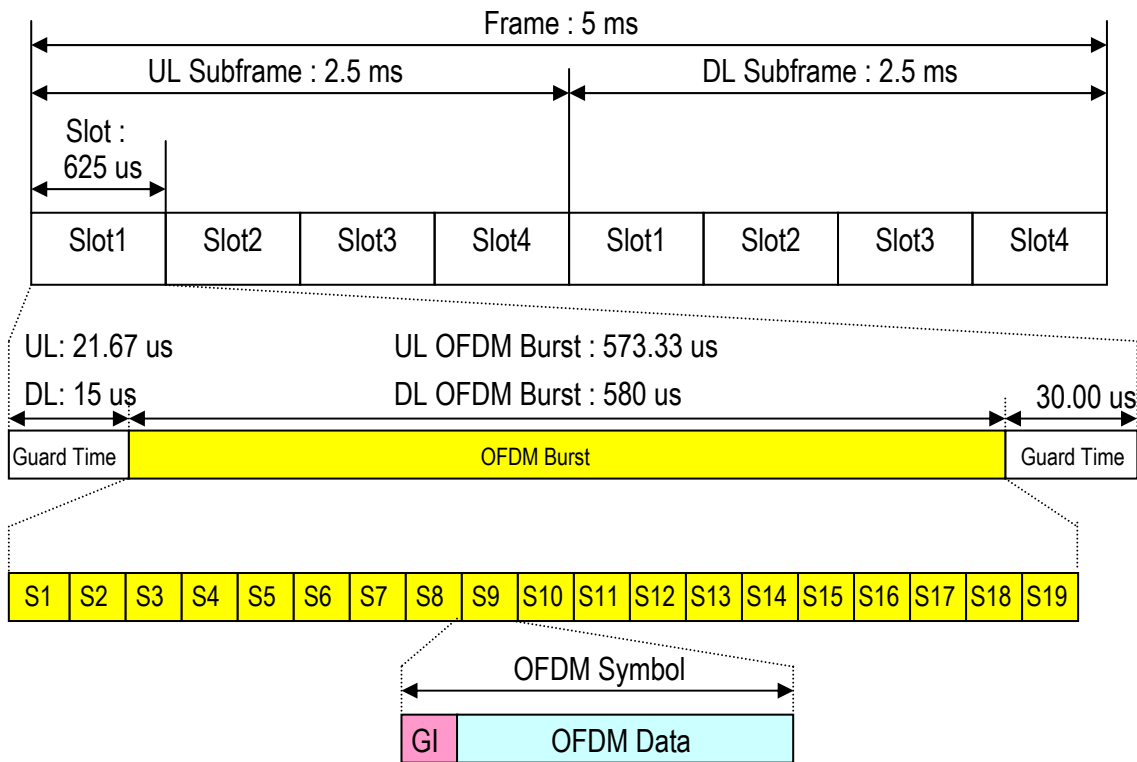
Frame : 5 ms

UL Subframe : 2.5 ms

DL Subframe : 2.5 ms

Slot : 625 us

| Slot1 | Slot2 | Slot3 | Slot4 | Slot1 | Slot2 | Slot3 | Slot4 |
|---|---|---|---|---|---|---|---|

UL: 21.67 us

UL OFDM Burst : 573.33 us

DL: 15 us

DL OFDM Burst : 580 us

30.00 us

Guard Time

OFDM Burst

Guard Time

| S1 | S2 | S3 | S4 | S5 | S6 | S7 | S8 | S9 | S10 | S11 | S12 | S13 | S14 | S15 | S16 | S17 | S18 | S19 |
|---|---|---|---|---|---|---|---|---|---|---|---|---|---|---|---|---|---|---|

OFDM Symbol

GI

OFDM Data